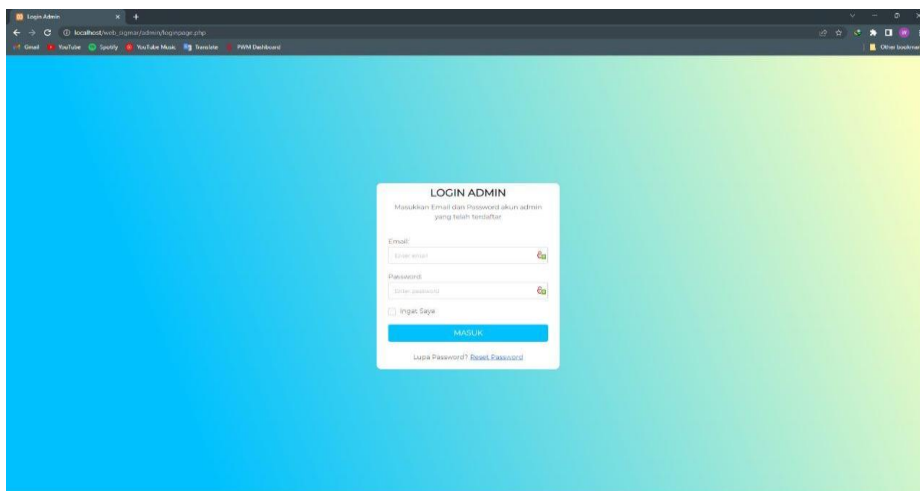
Login Admin

localhost/web_sigmar/admin/loginpage.php

Gmail YouTube Spotify YouTube Music Translate FWM Dashboard

Other bookmarks

LOGIN ADMIN

Masukkan Email dan Password akun admin yang telah terdaftar

Email:

Enter email

Password:

Enter password

Ingat Saya

MASUK

Lupa Password? Reset Password